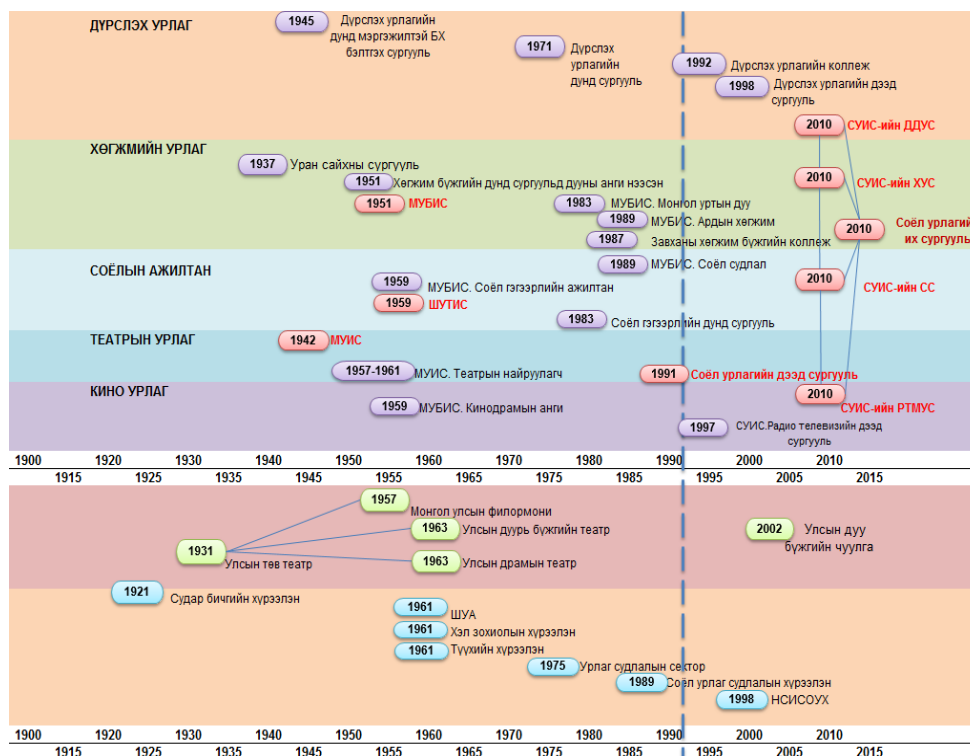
ДҮРСЛЭХ УРЛАГ

1945 Дүрслэх урлагийн дунд мэргэжилтэй БХ бэлтгэх сургууль

1971 Дүрслэх урлагийн дунд сургууль

1992 Дүрслэх урлагийн коллеж

1998 Дүрслэх урлагийн дээд сургууль

2010 СУИС-ийн ДДУС

ХӨГЖМИЙН УРЛАГ

1937 Уран сайхны сургууль

1951 Хөгжим бүжгийн дунд сургуульд дууны анги нээсэн

1951 МУБИС

1983 МУБИС. Монгол уртын дуу

1989 МУБИС. Ардын хөгжим

1987 Завханы хөгжим бүжгийн коллеж

2010 СУИС-ийн ХУС

2010 Соёл урлагийн их сургууль

СОЁЛЫН АЖИЛТАН

1989 МУБИС. Соёл судлал

1959 МУБИС. Соёл гэгээрлийн ажилтан

1959 ШУТИС

1983 Соёл гэгээрлийн дунд сургууль

2010 СУИС-ийн СС

ТЕАТРЫН УРЛАГ

1942 МУИС

1957-1961 МУИС. Театрын найруулагч

1991 Соёл урлагийн дээд сургууль

КИНО УРЛАГ

1959 МУБИС. Кинодрамын анги

2010 СУИС-ийн РТМУС

1997 СУИС.Радио телевизийн дээд сургууль

1900 1915 1920 1925 1930 1935 1940 1945 1950 1955 1960 1965 1970 1975 1980 1985 1990 1995 2000 2005 2010 2015

1957 Монгол улсын филормони

1963 Улсын дуурь бүжгийн театр

1931 Улсын төв театр

1963 Улсын драмын театр

2002 Улсын дуу бүжгийн чуулга

1921 Судар бичгийн хүрээлэн

1961 ШУА

1961 Хэл зохиолын хүрээлэн

1961 Түүхийн хүрээлэн

1975 Урлаг судлалын сектор

1989 Соёл урлаг судлалын хүрээлэн

1998 НСИСОУХ

1900 1915 1920 1925 1930 1935 1940 1945 1950 1955 1960 1965 1970 1975 1980 1985 1990 1995 2000 2005 2010 2015